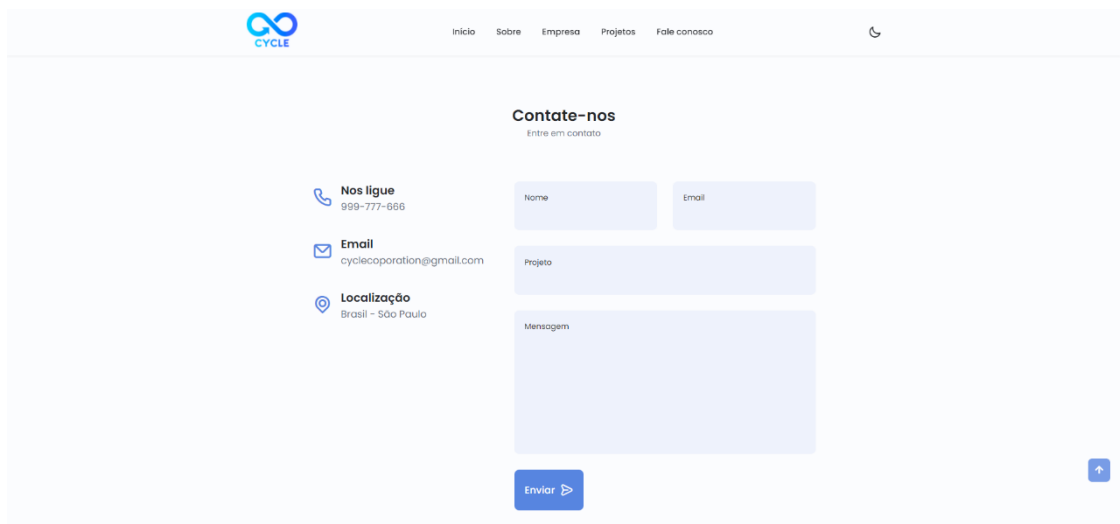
CYCLE

Inicio Sobre Empresa Projetos Fale conosco

Contate-nos
Entre em contato

Nos ligue
999-777-666

Email
cyclecoporation@gmail.com

Localização
Brasil - São Paulo

Nome

Email

Projeto

Mensagem

Enviar